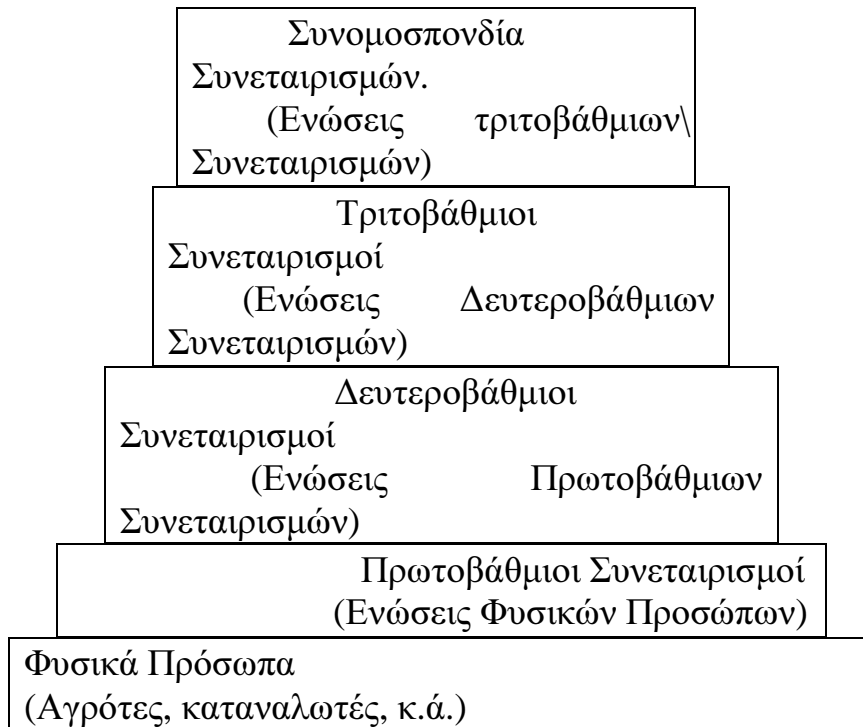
Συνομοσπονδία Συνεταιρισμών. (Ενώσεις τριτοβάθμιων\ Συνεταιρισμών)

Τριτοβάθμιοι Συνεταιρισμοί (Ενώσεις Δευτεροβάθμιων Συνεταιρισμών)

Δευτεροβάθμιοι Συνεταιρισμοί (Ενώσεις Πρωτοβάθμιων Συνεταιρισμών)

Πρωτοβάθμιοι Συνεταιρισμοί (Ενώσεις Φυσικών Προσώπων)

Φυσικά Πρόσωπα
(Αγρότες, καταναλωτές, κ.ά.)